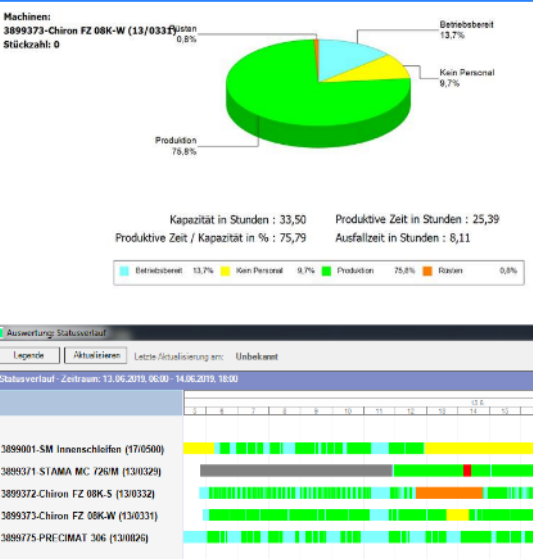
Machinen:
3899373-Chiron FZ 08K-W (13/0331)
Stückzahl: 0

Rüsten
0,8%

Betriebsbereit
13,7%

Kein Personal
9,7%

Produktion
75,8%

Kapazität in Stunden : 33,50
Produktive Zeit in Stunden : 25,39
Produktive Zeit / Kapazität in % : 75,79
Ausfallzeit in Stunden : 8,11

| Betriebsbereit | 13,7% | Kein Personal | 9,7% | Produktion | 75,8% | Rüsten | 0,8% |
|---|---|---|---|---|---|---|---|

Auswertung: Statusverlauf

Legende
Aktualisieren
Letzte Aktualisierung am: Unbekannt

Statusverlauf - Zeitraum: 13.06.2019, 06:00 - 14.06.2019, 18:00

13.6.
5 6 7 8 9 10 11 12 13 14 15

3899001-SM Innenschleifen (17/0500)
389371-STAMA MC 726/M (13/0329)
3899372-Chiron FZ 08K-S (13/0332)
3899373-Chiron FZ 08K-W (13/0331)
3899775-PRECIMAT 306 (13/0826)